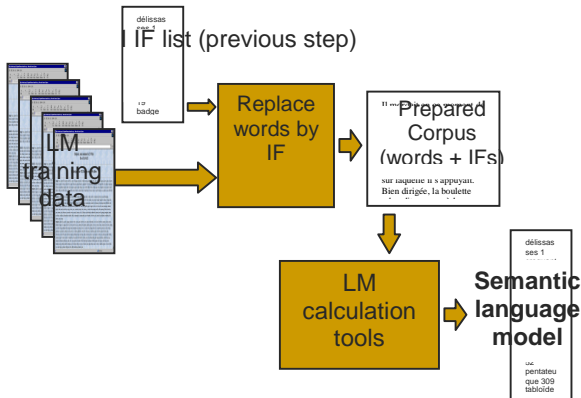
délissas
ses 1

IF list (previous step)

badge

LM
training
data

Replace
words by
IF

Il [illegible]

Prepared
Corpus
(words + IFs)

sur laquelle il s'appuyait.
Bien dirigée, la boulette

LM
calculation
tools

délissas
ses 1

Semantic
language
model

pentateu
que 309
tabloïde